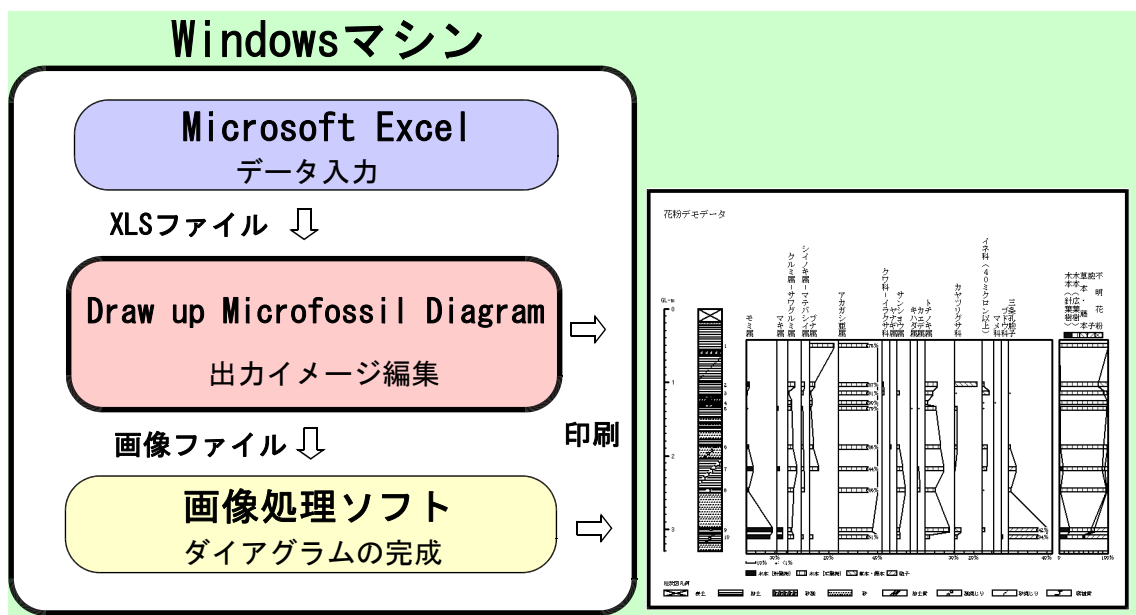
Windowsマシン

Microsoft Excel
データ入力

XLSファイル ⇩

Draw up Microfossil Diagram

出力イメージ編集

画像ファイル ⇩

画像処理ソフト
ダイアグラムの完成

印刷

花粉デモデータ

GL-m
0
1
2
3

モミ属
マキ属
クルミ属・サワグルミ属
シイノキ属・マテバシイ属
ブナ属
アカガシ亜属
クワ科・イラクサ科
サンショウ属
キハダ属
トチノキ属
カエデ属
カヤツリグサ科
イネ科（40ミクロン以上）
マメ科
三条孔胞子
単条孔胞子
木本花粉
草本花粉
不明

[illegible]